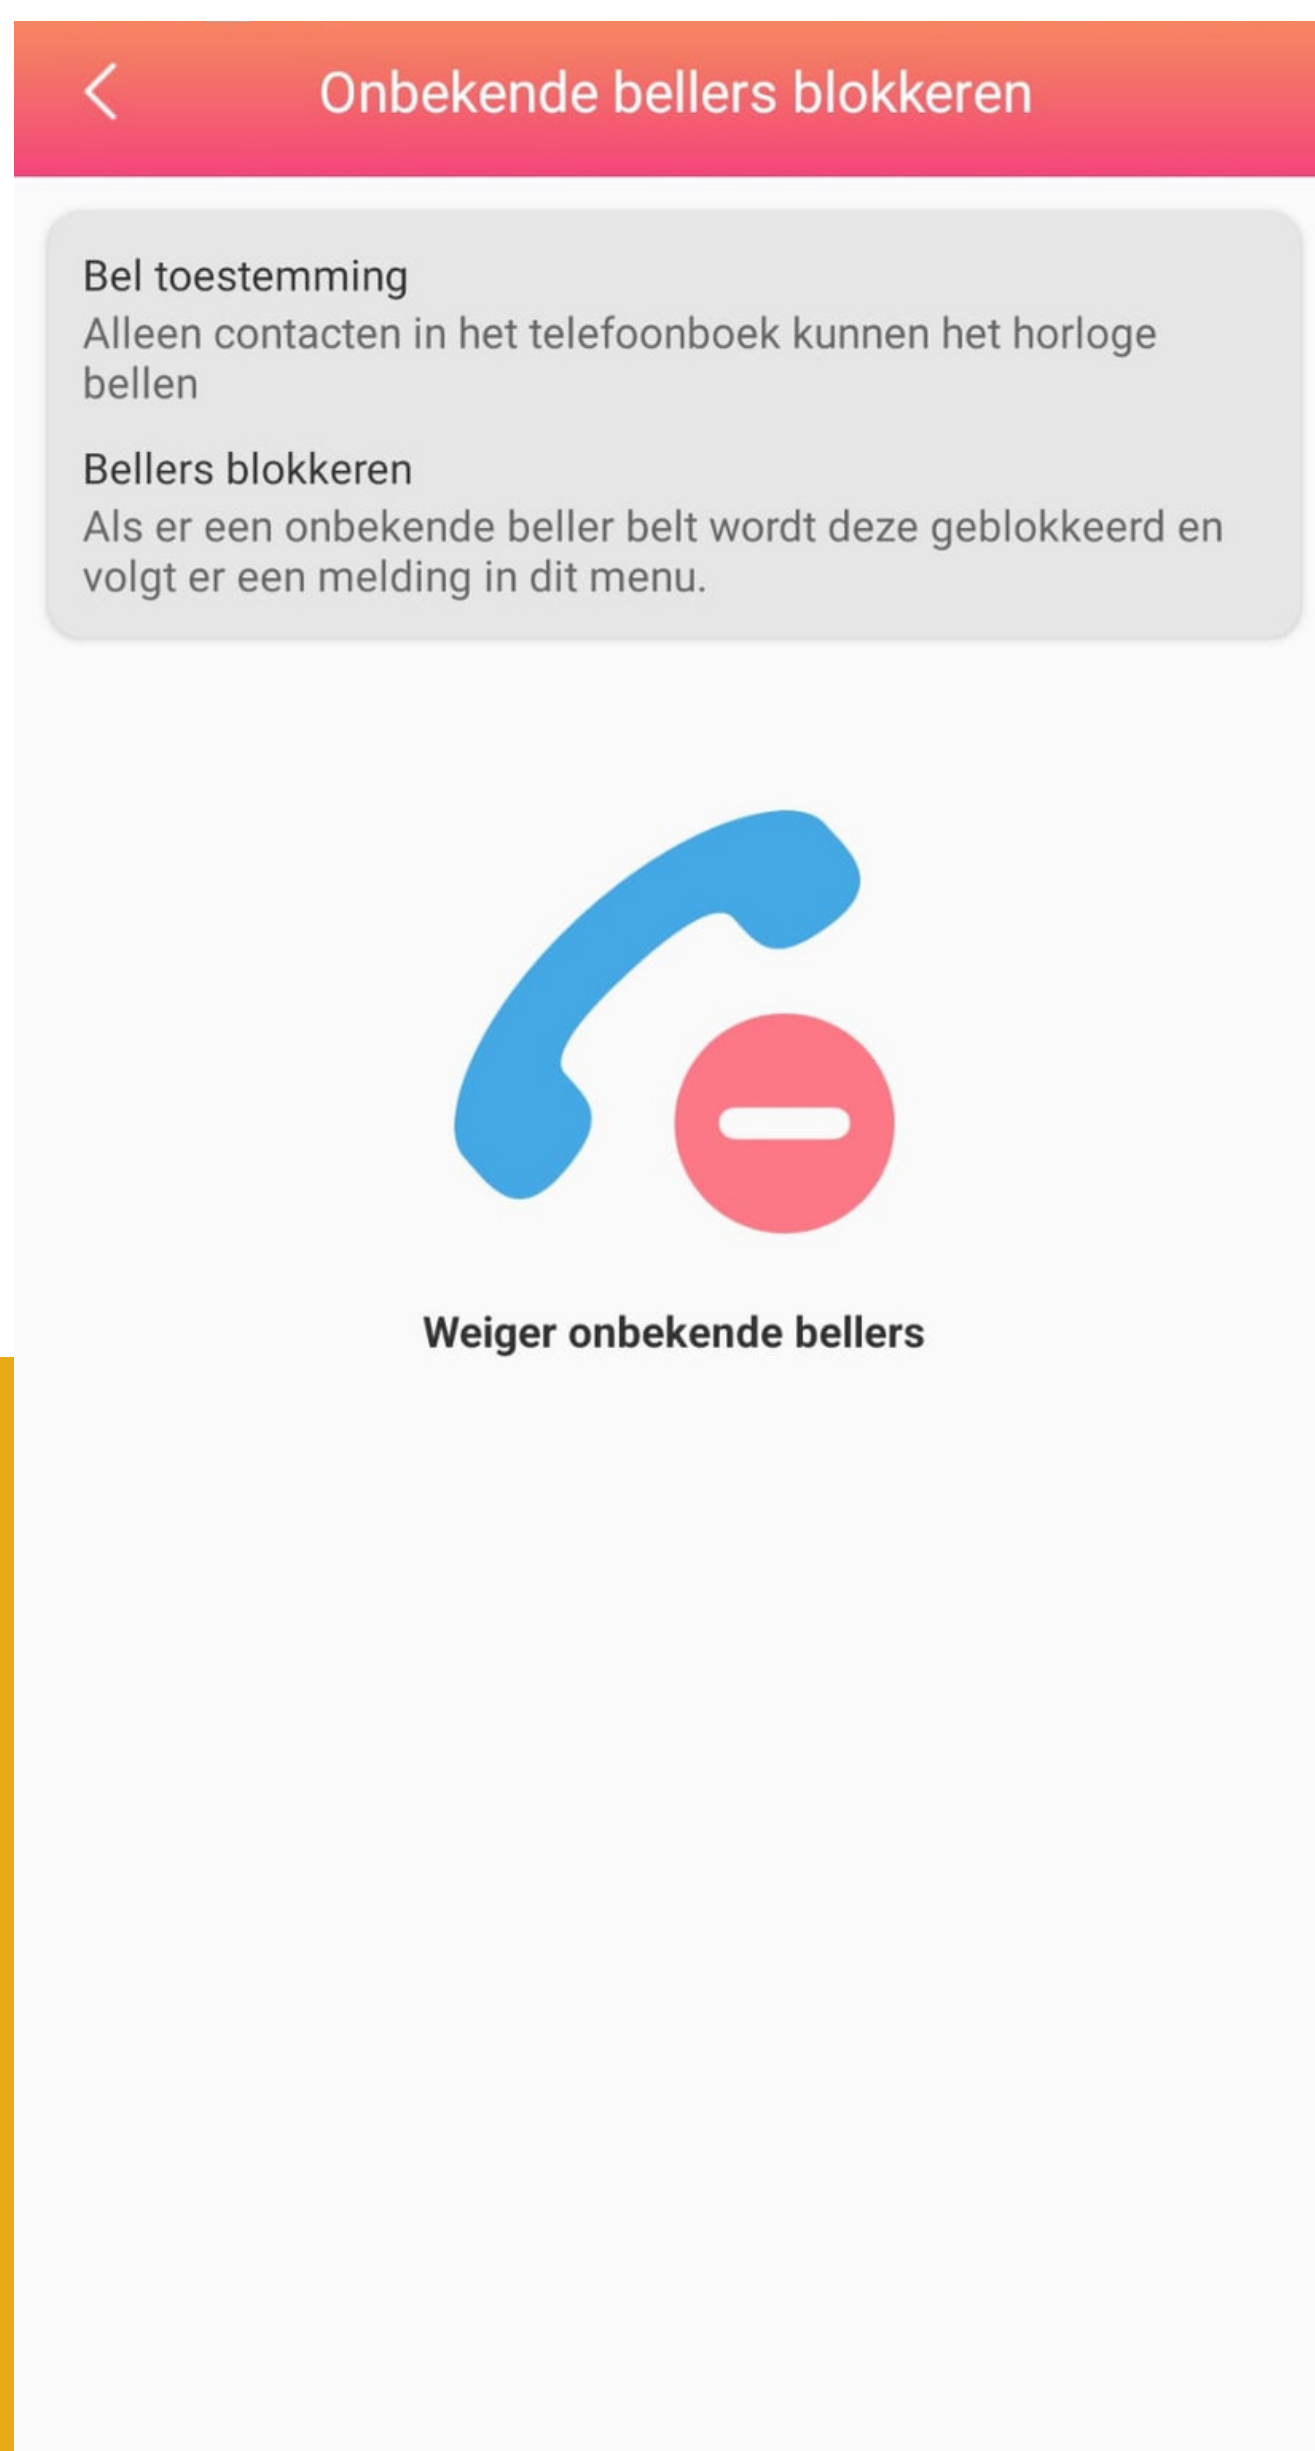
Onbekende bellers blokkeren

Bel toestemming
Alleen contacten in het telefoonboek kunnen het horloge bellen

Bellers blokkeren
Als er een onbekende beller belt wordt deze geblokkeerd en volgt er een melding in dit menu.

Weiger onbekende bellers